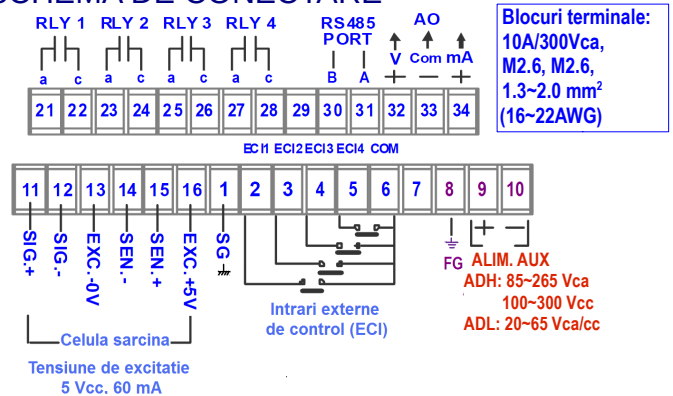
RLY 1 RLY 2 RLY 3 RLY 4
a c a c a c a c

RS485 PORT
B A

AO
V Com mA
+ — +

Blocuri terminale:
10A/300Vca,
M2.6, M2.6,
1.3~2.0 mm$^2$
(16~22AWG)

21 22 23 24 25 26 27 28 29 30 31 32 33 34

ECI1 ECI2 ECI3 ECI4 COM

11 12 13 14 15 16 1 2 3 4 5 6 7 8 9 10

SIG.+ SIG.- EXC.-0V SEN.- SEN.+ EXC.+5V SG

+ —

FG

ALIM. AUX
ADH: 85~265 Vca
100~300 Vcc
ADL: 20~65 Vca/cc

Intrari externe de control (ECI)

Celula sarcina

Tensiune de excitatie
5 Vcc. 60 mA